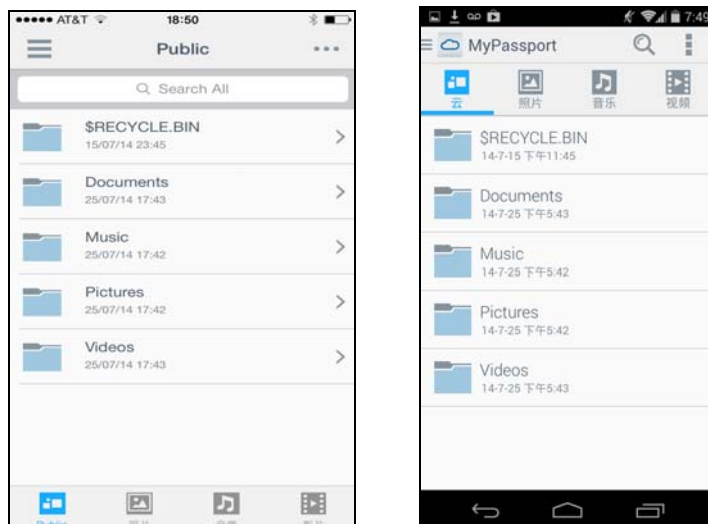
••••• AT&T 18:50

Public

...

Search All

$RECYCLE.BIN
15/07/14 23:45

Documents
25/07/14 17:43

Music
25/07/14 17:42

Pictures
25/07/14 17:42

Videos
25/07/14 17:43

Public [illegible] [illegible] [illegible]

7:49

MyPassport

云 照片 音乐 视频

$RECYCLE.BIN
14-7-15 下午11:45

Documents
14-7-25 下午5:43

Music
14-7-25 下午5:42

Pictures
14-7-25 下午5:42

Videos
14-7-25 下午5:43